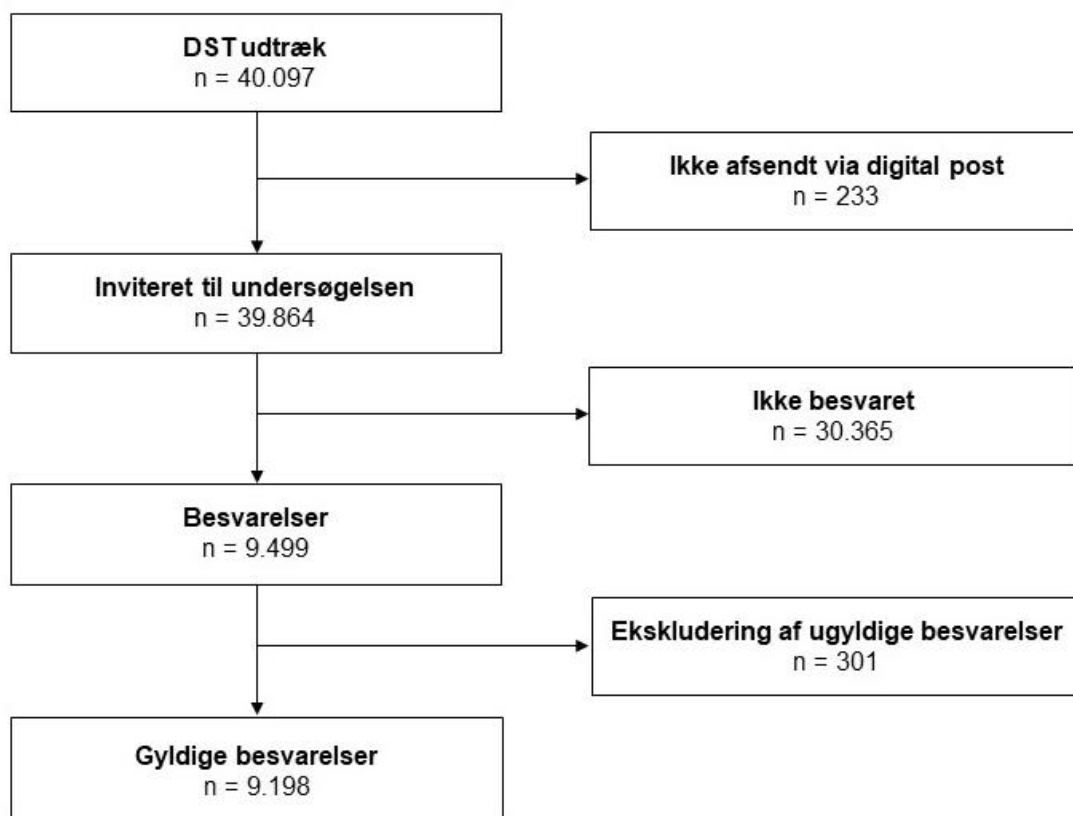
DST udtræk
n = 40.097

Ikke afsendt via digital post
n = 233

Inviteret til undersøgelsen
n = 39.864

Ikke besvaret
n = 30.365

Besvarelser
n = 9.499

Ekskludering af ugyldige besvarelser
n = 301

Gyldige besvarelser
n = 9.198